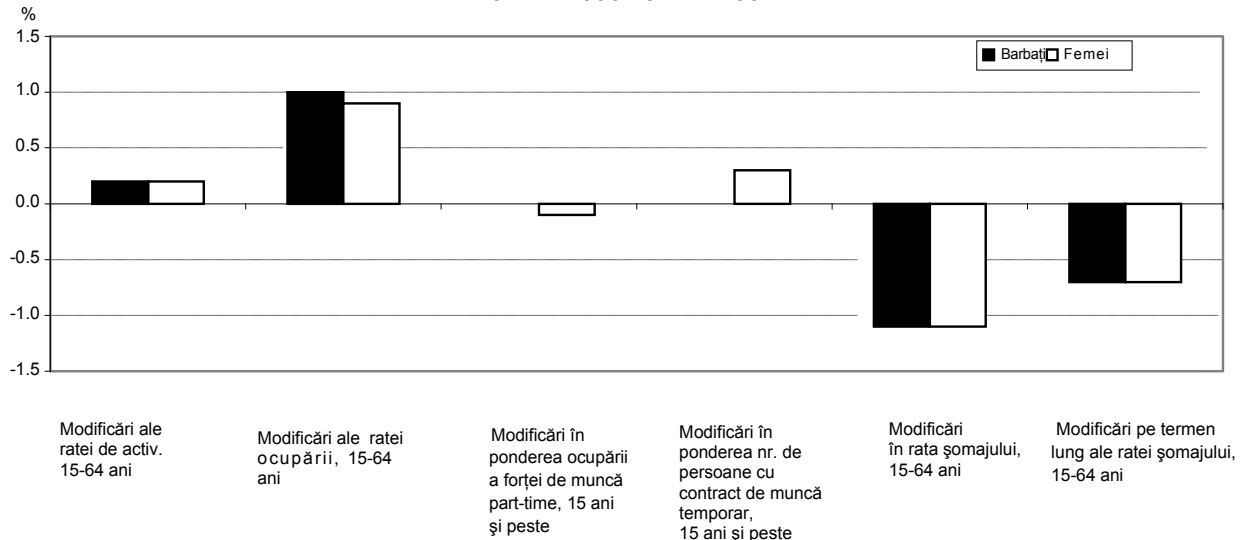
%

1.5
1.0
0.5
0.0
-0.5
-1.0
-1.5

Barbați Femei

Modificări ale ratei de activ. 15-64 ani

Modificări ale ratei ocupării, 15-64 ani

Modificări în ponderea ocupării a forței de muncă part-time, 15 ani şi peste

Modificări în ponderea nr. de persoane cu contract de muncă temporar, 15 ani şi peste

Modificări în rata şomajului, 15-64 ani

Modificări pe termen lung ale ratei şomajului, 15-64 ani